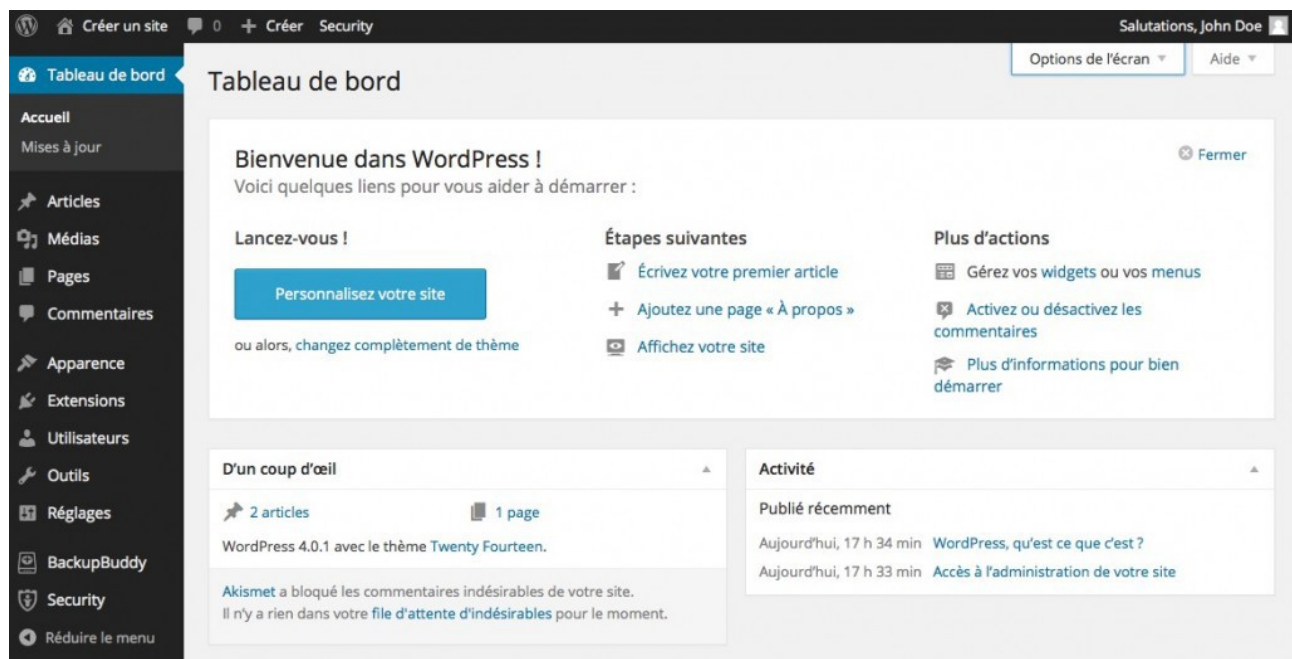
Créer un site 0 + Créer Security

Salutations, John Doe

Tableau de bord

Accueil
Mises à jour

Articles
Médias
Pages
Commentaires

Apparence
Extensions
Utilisateurs
Outils
Réglages

BackupBuddy
Security
Réduire le menu

Options de l'écran ▾
Aide ▾

Tableau de bord

Bienvenue dans WordPress !
Voici quelques liens pour vous aider à démarrer :

Fermer

Lancez-vous !

Personnalisez votre site

ou alors, changez complètement de thème

Étapes suivantes

Écrivez votre premier article

+ Ajoutez une page « À propos »

Affichez votre site

Plus d'actions

Gérez vos widgets ou vos menus

Activez ou désactivez les commentaires

Plus d'informations pour bien démarrer

D'un coup d'œil

2 articles

1 page

WordPress 4.0.1 avec le thème Twenty Fourteen.

Akismet a bloqué les commentaires indésirables de votre site.
Il n'y a rien dans votre file d'attente d'indésirables pour le moment.

Activité

Publié récemment

Aujourd'hui, 17 h 34 min WordPress, qu'est ce que c'est ?

Aujourd'hui, 17 h 33 min Accès à l'administration de votre site